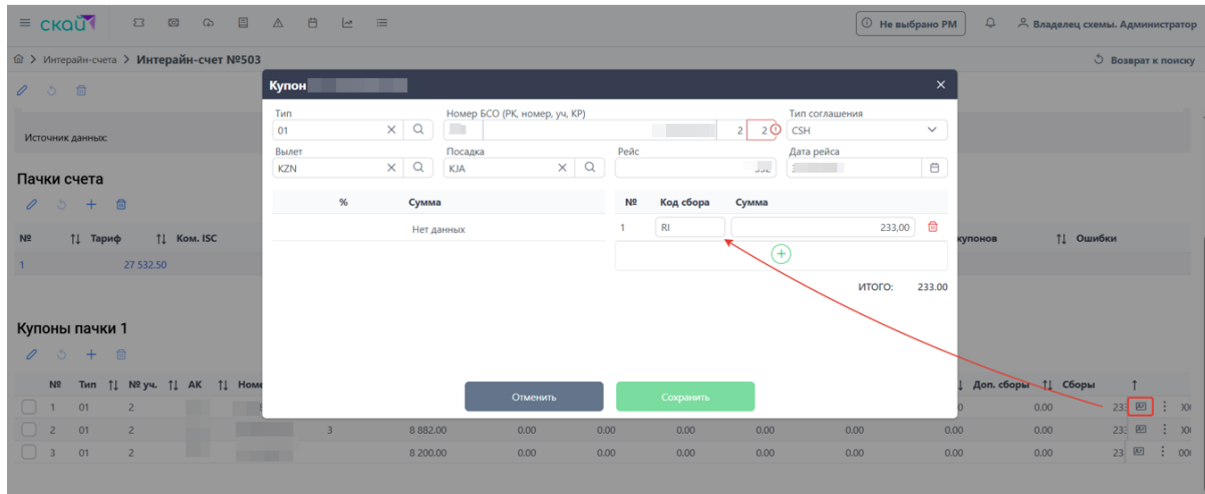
скай

Не выбрано РМ
Владелец схемы. Администратор

Интерайн-счета > Интерайн-счет №503
Возврат к поиску

Источник данных:

Пачки счета

| № | Тариф | Ком. ISC |
|---|---|---|
| 1 | 27 532.50 | |

купонов | Ошибки

Купоны пачки 1

| № | Тип | № уч. | АК | Номе | | | | | | | Доп. сборы | Сборы | |
|---|---|---|---|---|---|---|---|---|---|---|---|---|---|
| 1 | 01 | 2 | | | | | | | | | 0 | 0.00 | 23 |
| 2 | 01 | 2 | | | 3 | 8 882.00 | 0.00 | 0.00 | 0.00 | 0.00 | 0.00 | 0.00 | 23 |
| 3 | 01 | 2 | | | | 8 200.00 | 0.00 | 0.00 | 0.00 | 0.00 | 0.00 | 0.00 | 23 |

Купон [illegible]

Тип
01

Номер БСО (РК, номер, уч, КР)
2 2

Тип соглашения
CSH

Вылет
KZN

Посадка
KJA

Рейс
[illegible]

Дата рейса
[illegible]

| % | Сумма |
|---|---|
| Нет данных | |

| № | Код сбора | Сумма |
|---|---|---|
| 1 | RI | 233,00 |

ИТОГО: 233.00

Отменить
Сохранить